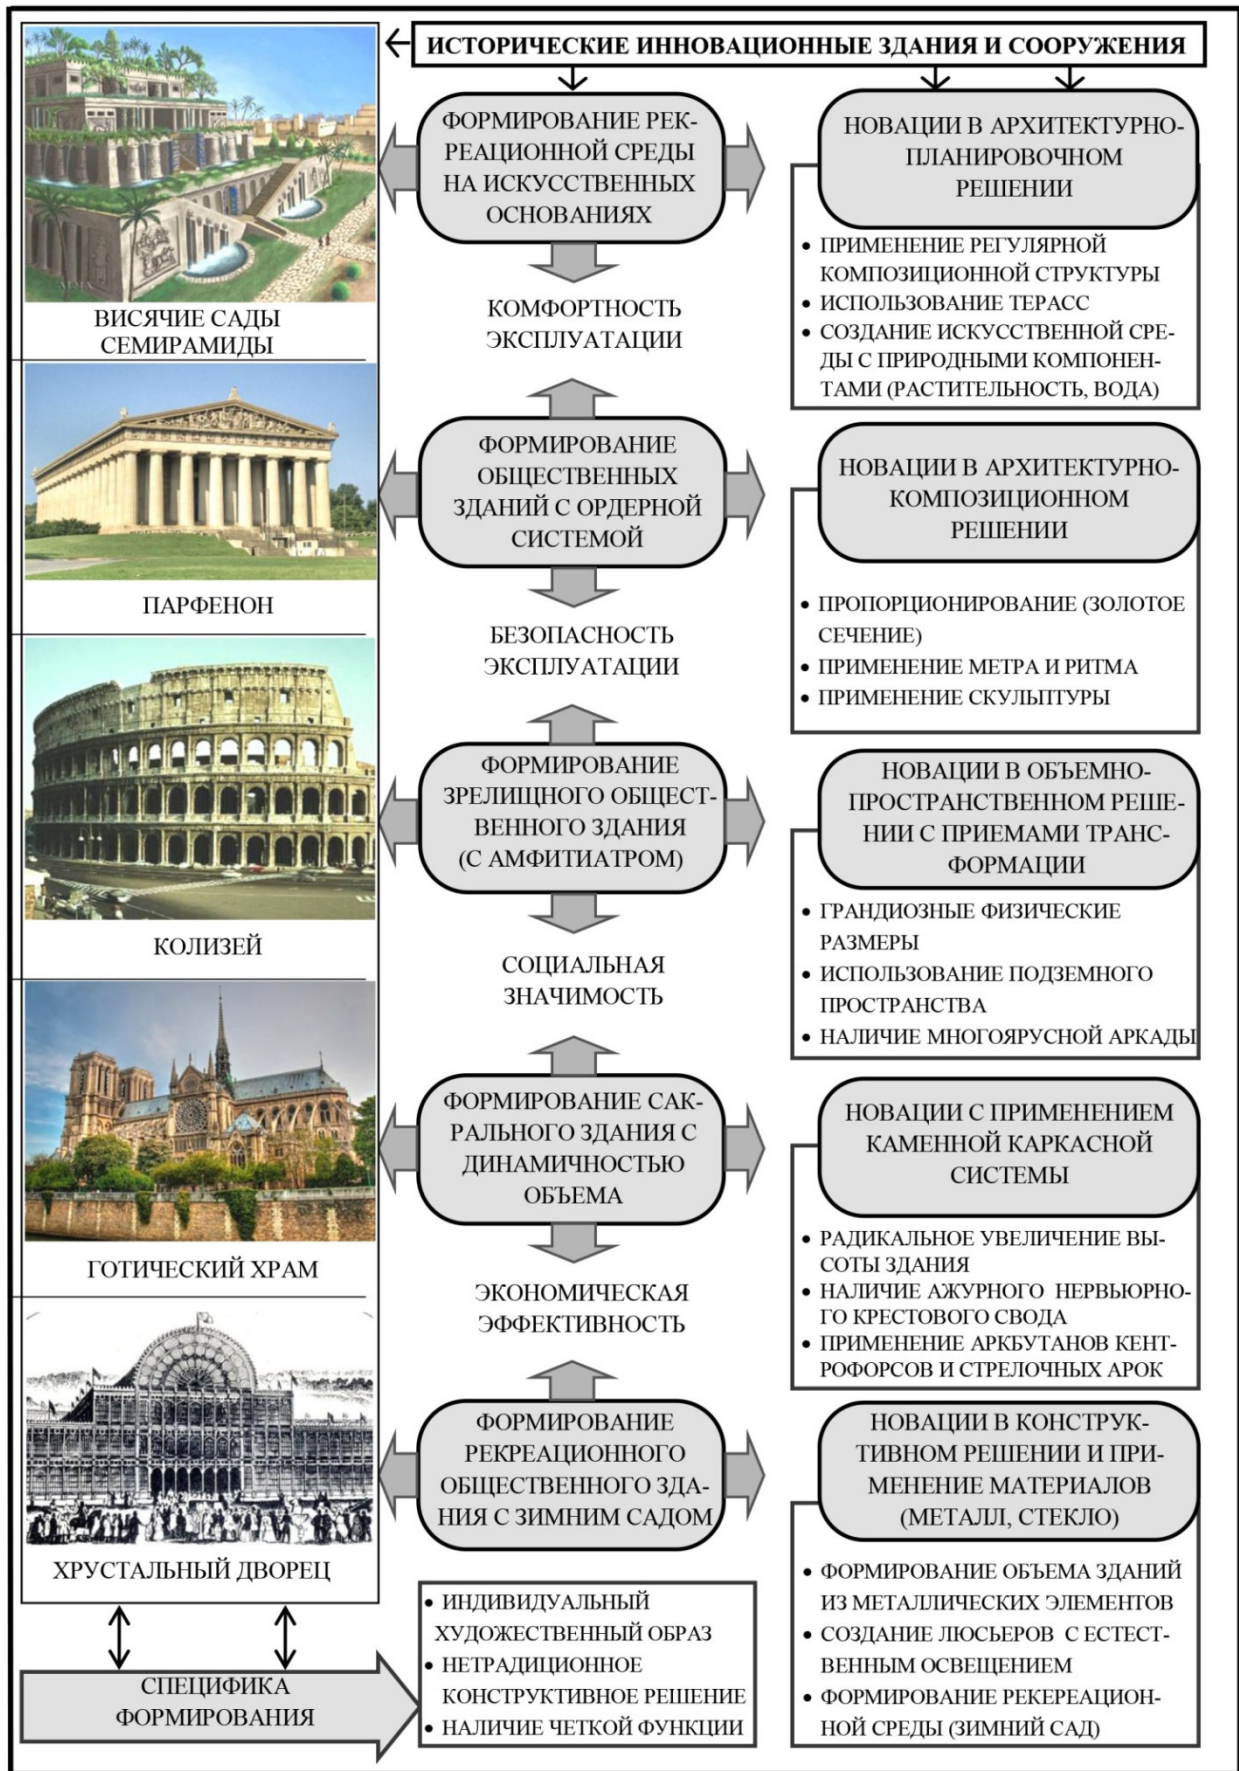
ИСТОРИЧЕСКИЕ ИННОВАЦИОННЫЕ ЗДАНИЯ И СООРУЖЕНИЯ

ВИСЯЧИЕ САДЫ СЕМИРАМИДЫ

ФОРМИРОВАНИЕ РЕКРЕАЦИОННОЙ СРЕДЫ НА ИСКУССТВЕННЫХ ОСНОВАНИЯХ

КОМФОРТНОСТЬ ЭКСПЛУАТАЦИИ

НОВАЦИИ В АРХИТЕКТУРНО-ПЛАНИРОВОЧНОМ РЕШЕНИИ

• ПРИМЕНЕНИЕ РЕГУЛЯРНОЙ КОМПОЗИЦИОННОЙ СТРУКТУРЫ
• ИСПОЛЬЗОВАНИЕ ТЕРАСС
• СОЗДАНИЕ ИСКУССТВЕННОЙ СРЕДЫ С ПРИРОДНЫМИ КОМПОНЕНТАМИ (РАСТИТЕЛЬНОСТЬ, ВОДА)

ПАРФЕНОН

ФОРМИРОВАНИЕ ОБЩЕСТВЕННЫХ ЗДАНИЙ С ОРДЕРНОЙ СИСТЕМОЙ

БЕЗОПАСНОСТЬ ЭКСПЛУАТАЦИИ

НОВАЦИИ В АРХИТЕКТУРНО-КОМПОЗИЦИОННОМ РЕШЕНИИ

• ПРОПОРЦИОНИРОВАНИЕ (ЗОЛОТОЕ СЕЧЕНИЕ)
• ПРИМЕНЕНИЕ МЕТРА И РИТМА
• ПРИМЕНЕНИЕ СКУЛЬПТУРЫ

КОЛИЗЕЙ

ФОРМИРОВАНИЕ ЗРЕЛИЩНОГО ОБЩЕСТВЕННОГО ЗДАНИЯ (С АМФИТИАТРОМ)

СОЦИАЛЬНАЯ ЗНАЧИМОСТЬ

НОВАЦИИ В ОБЪЕМНО-ПРОСТРАНСТВЕННОМ РЕШЕНИИ С ПРИЕМАМИ ТРАНСФОРМАЦИИ

• ГРАНДИОЗНЫЕ ФИЗИЧЕСКИЕ РАЗМЕРЫ
• ИСПОЛЬЗОВАНИЕ ПОДЗЕМНОГО ПРОСТРАНСТВА
• НАЛИЧИЕ МНОГОЯРУСНОЙ АРКАДЫ

ГОТИЧЕСКИЙ ХРАМ

ФОРМИРОВАНИЕ САКРАЛЬНОГО ЗДАНИЯ С ДИНАМИЧНОСТЬЮ ОБЪЕМА

ЭКОНОМИЧЕСКАЯ ЭФФЕКТИВНОСТЬ

НОВАЦИИ С ПРИМЕНЕНИЕМ КАМЕННОЙ КАРКАСНОЙ СИСТЕМЫ

• РАДИКАЛЬНОЕ УВЕЛИЧЕНИЕ ВЫСОТЫ ЗДАНИЯ
• НАЛИЧИЕ АЖУРНОГО НЕРВЬЮРНОГО КРЕСТОВОГО СВОДА
• ПРИМЕНЕНИЕ АРКБУТАНОВ КЕНТРОФОРСОВ И СТРЕЛОЧНЫХ АРОК

ХРУСТАЛЬНЫЙ ДВОРЕЦ

ФОРМИРОВАНИЕ РЕКРЕАЦИОННОГО ОБЩЕСТВЕННОГО ЗДАНИЯ С ЗИМНИМ САДОМ

НОВАЦИИ В КОНСТРУКТИВНОМ РЕШЕНИИ И ПРИМЕНЕНИЕ МАТЕРИАЛОВ (МЕТАЛЛ, СТЕКЛО)

• ФОРМИРОВАНИЕ ОБЪЕМА ЗДАНИЙ ИЗ МЕТАЛЛИЧЕСКИХ ЭЛЕМЕНТОВ
• СОЗДАНИЕ ЛЮСЬЕРОВ С ЕСТЕСТВЕННЫМ ОСВЕЩЕНИЕМ
• ФОРМИРОВАНИЕ РЕКЕРЕАЦИОННОЙ СРЕДЫ (ЗИМНИЙ САД)

СПЕЦИФИКА ФОРМИРОВАНИЯ

• ИНДИВИДУАЛЬНЫЙ ХУДОЖЕСТВЕННЫЙ ОБРАЗ
• НЕТРАДИЦИОННОЕ КОНСТРУКТИВНОЕ РЕШЕНИЕ
• НАЛИЧИЕ ЧЕТКОЙ ФУНКЦИИ